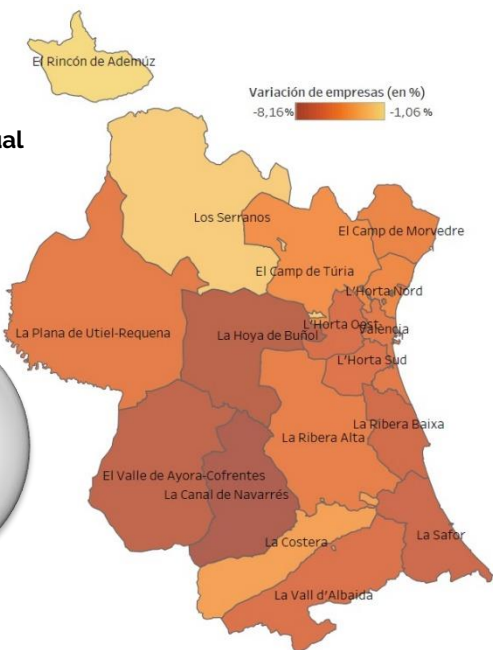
ual

El Rincón de Ademúz

Variación de empresas (en %)
-8,16%
-1,06 %

Los Serranos
El Camp de Morvedre
El Camp de Túria
L'Horta Nord
La Plana de Utiel-Requena
La Hoya de Buñol
L'Horta Oest
València
L'Horta Sud
La Ribera Baixa
La Ribera Alta
El Valle de Ayora-Cofrentes
La Canal de Navarrés
La Costera
La Safor
La Vall d'Albaida